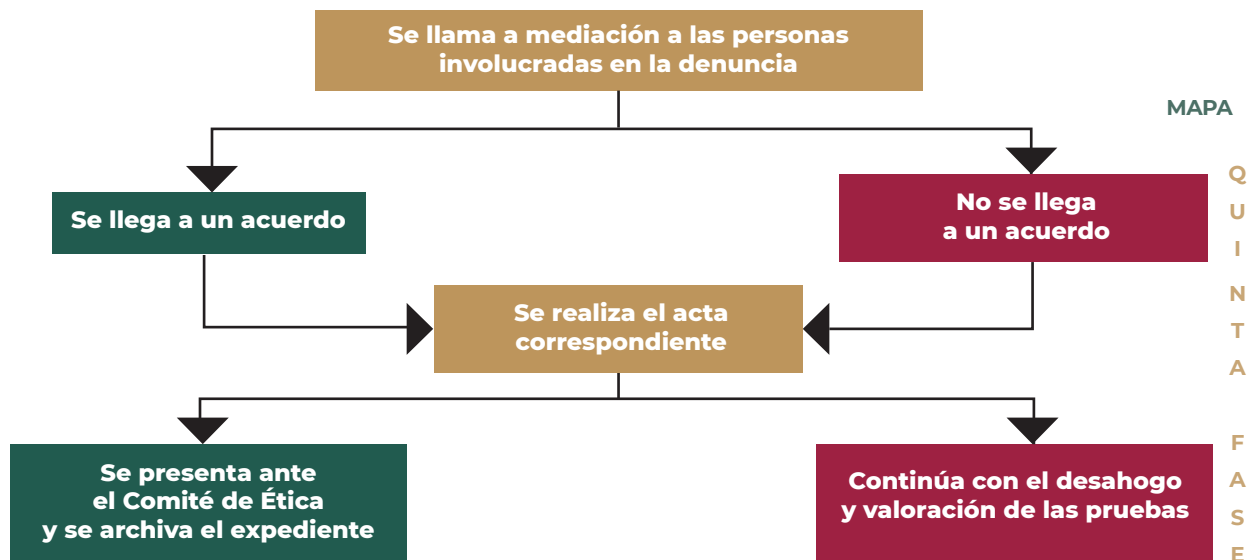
Se llama a mediación a las personas involucradas en la denuncia

MAPA

QUINTA FASE

Se llega a un acuerdo

No se llega a un acuerdo

Se realiza el acta correspondiente

Se presenta ante el Comité de Ética y se archiva el expediente

Continúa con el desahogo y valoración de las pruebas